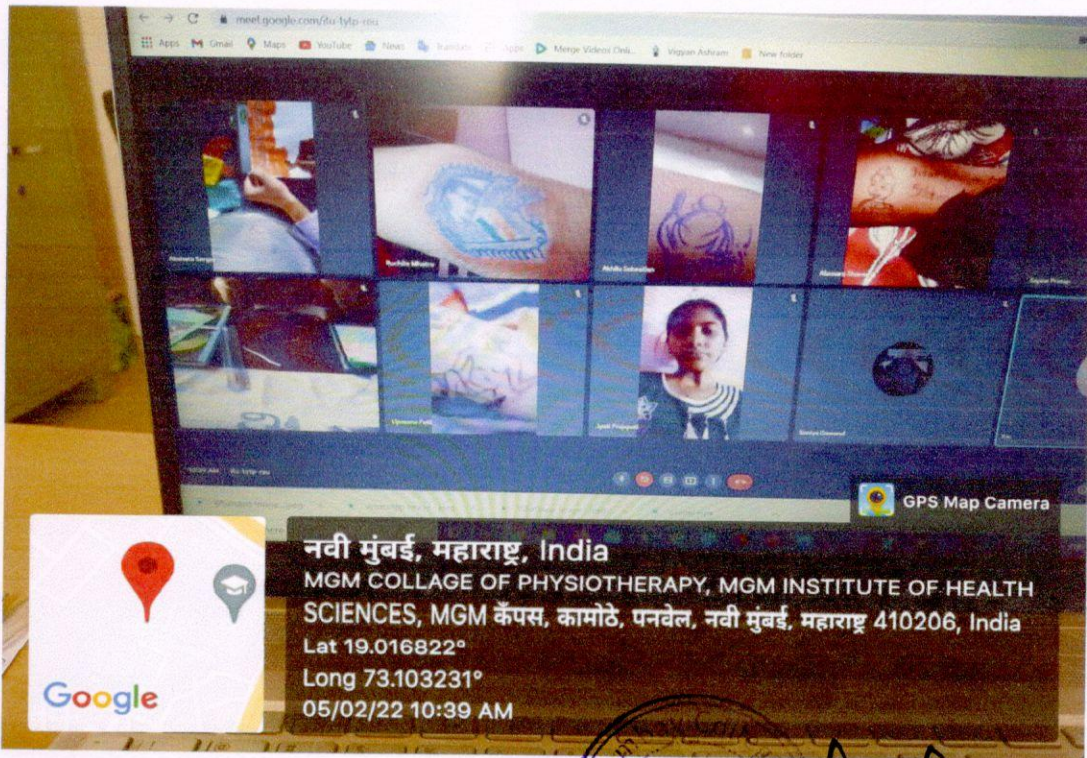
meet.google.com/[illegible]

Apps Gmail Maps YouTube News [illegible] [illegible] Merge Videos Onli... Vigyan Ashram New folder

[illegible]

Ruchita Mhatre

Akhila Sebastian

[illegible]

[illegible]

Sanjana Osmani

GPS Map Camera

नवी मुंबई, महाराष्ट्र, India
MGM COLLAGE OF PHYSIOTHERAPY, MGM INSTITUTE OF HEALTH SCIENCES, MGM कॅंपस, कामोठे, पनवेल, नवी मुंबई, महाराष्ट्र 410206, India
Lat 19.016822°
Long 73.103231°
05/02/22 10:39 AM

Google